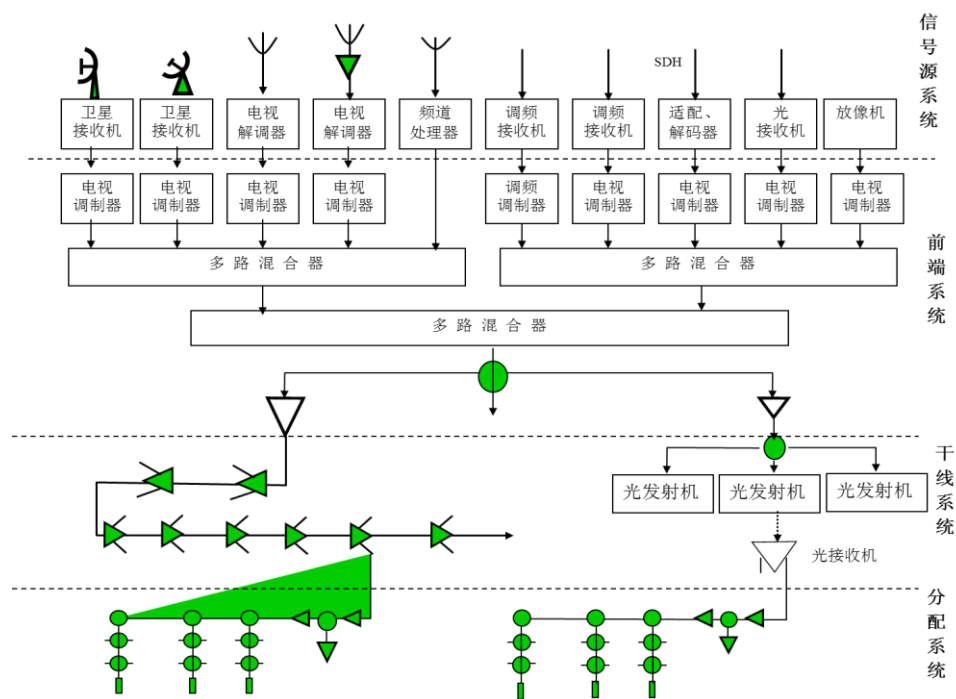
信号源系统

SDH

卫星接收机
卫星接收机
电视解调器
电视解调器
频道处理器
调频接收机
调频接收机
适配、解码器
光接收机
放像机

电视调制器
电视调制器
电视调制器
电视调制器
调频调制器
电视调制器
电视调制器
电视调制器
电视调制器

前端系统

多路混合器
多路混合器
多路混合器

干线系统

光发射机
光发射机
光发射机
光接收机

分配系统